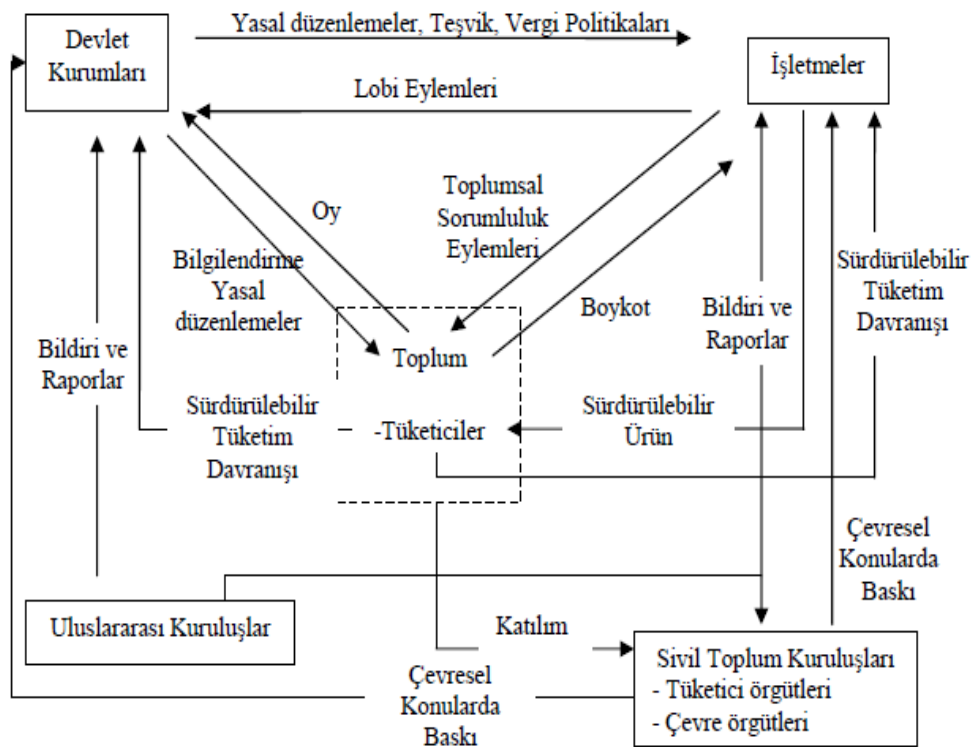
Devlet Kurumları

Yasal düzenlemeler, Teşvik, Vergi Politikaları

İşletmeler

Lobi Eylemleri

Toplumsal Sorumluluk Eylemleri

Oy

Bilgilendirme Yasal düzenlemeler

Boykot

Bildiri ve Raporlar

Sürdürülebilir Tüketim Davranışı

Bildiri ve Raporlar

Toplum

-Tüketiciler

Sürdürülebilir Tüketim Davranışı

Sürdürülebilir Ürün

Çevresel Konularda Baskı

Uluslararası Kuruluşlar

Katılım

Sivil Toplum Kuruluşları
- Tüketici örgütleri
- Çevre örgütleri

Çevresel Konularda Baskı